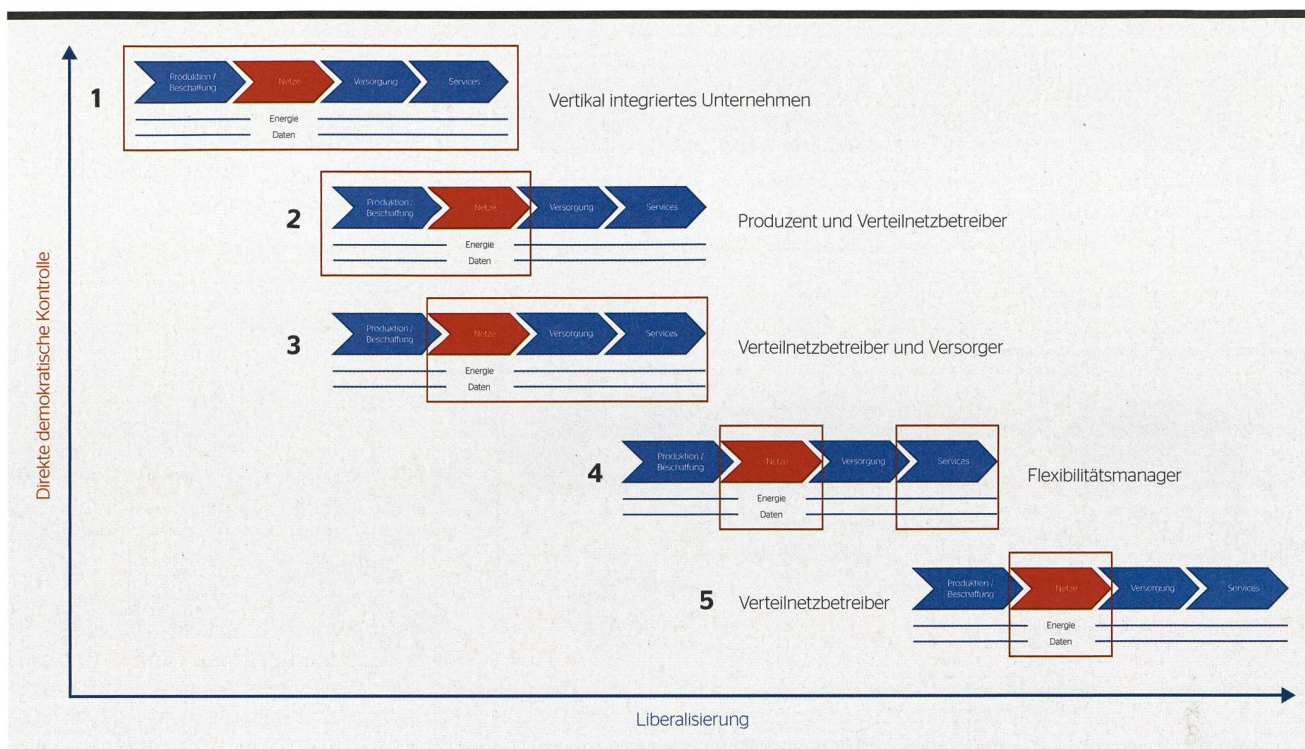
Direkte demokratische Kontrolle

1
Produktion / Beschaffung
Netze
Versorgung
Services
Energie
Daten
Vertikal integriertes Unternehmen

2
Produktion / Beschaffung
Netze
Versorgung
Services
Energie
Daten
Produzent und Verteilnetzbetreiber

3
Produktion / Beschaffung
Netze
Versorgung
Services
Energie
Daten
Verteilnetzbetreiber und Versorger

4
Produktion / Beschaffung
Netze
Versorgung
Services
Energie
Daten
Flexibilitätsmanager

5
Verteilnetzbetreiber
Produktion / Beschaffung
Netze
Versorgung
Services
Energie
Daten

Liberalisierung